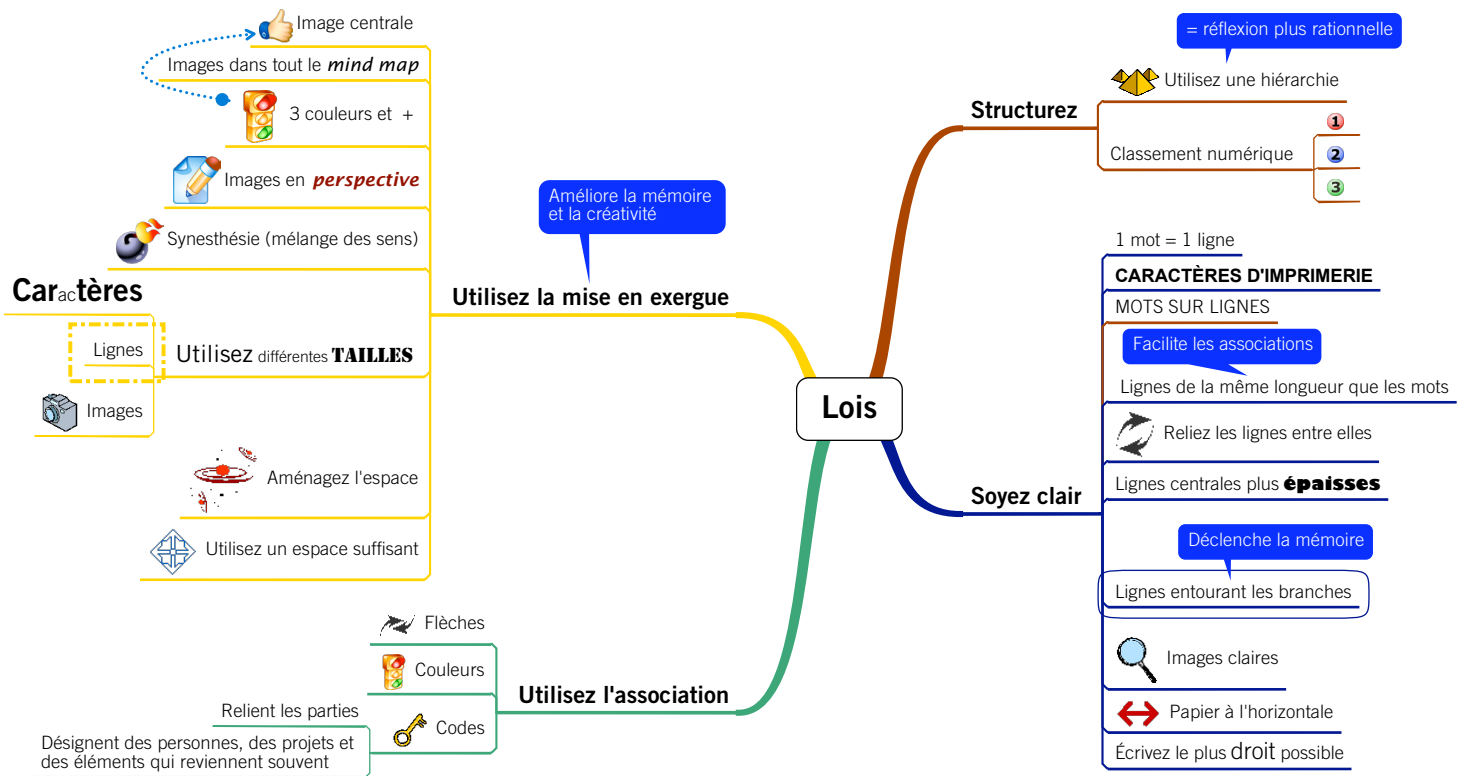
Lois

Utilisez la mise en exergue

Améliore la mémoire et la créativité

Image centrale

Images dans tout le *mind map*

3 couleurs et +

Images en *perspective*

Synesthésie (mélange des sens)

Caractères

Lignes

Utilisez différentes TAILLES

Images

Aménagez l'espace

Utilisez un espace suffisant

Utilisez l'association

Flèches

Couleurs

Codes

Relient les parties

Désignent des personnes, des projets et des éléments qui reviennent souvent

Structurez

= réflexion plus rationnelle

Utilisez une hiérarchie

Classement numérique

1

2

3

Soyez clair

1 mot = 1 ligne

CARACTÈRES D'IMPRIMERIE

MOTS SUR LIGNES

Facilite les associations

Lignes de la même longueur que les mots

Reliez les lignes entre elles

Lignes centrales plus épaisses

Déclenche la mémoire

Lignes entourant les branches

Images claires

Papier à l'horizontale

Écrivez le plus droit possible